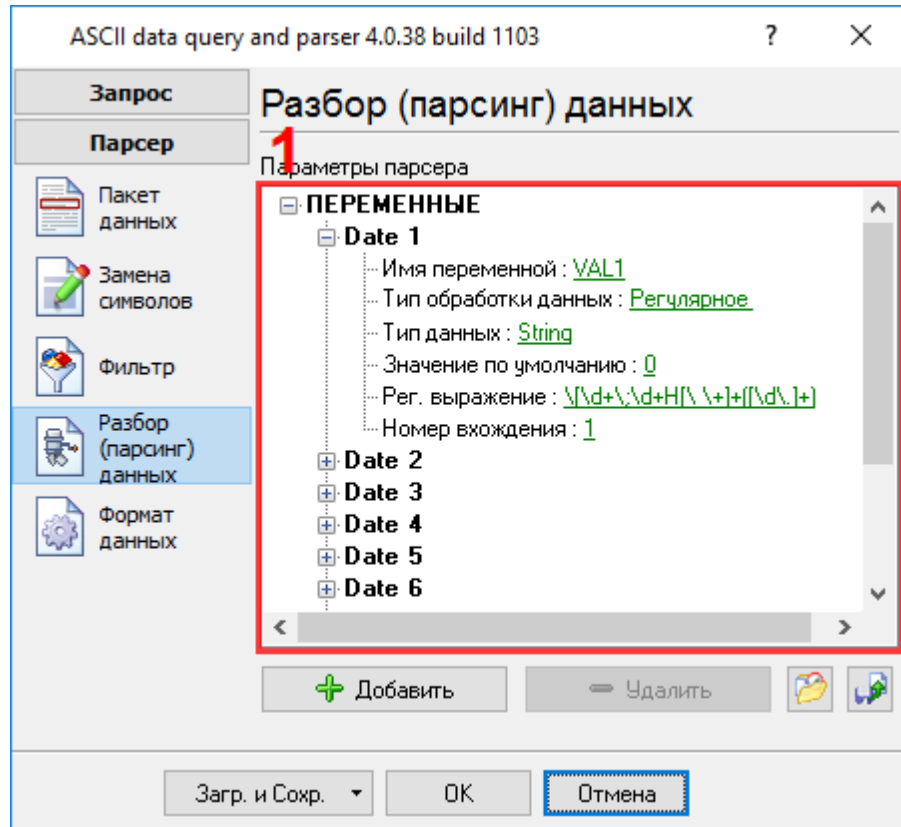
ASCII data query and parser 4.0.38 build 1103

?

Запрос

Парсер

Пакет данных

Замена символов

Фильтр

Разбор (парсинг) данных

Формат данных

Разбор (парсинг) данных

1

Параметры парсера

ПЕРЕМЕННЫЕ

Date 1

Имя переменной : VAL1

Тип обработки данных : Регулярное

Тип данных : String

Значение по умолчанию : 0

Рег. выражение : \[\d+\:\d+H[\ \+]+([\d\.]+)

Номер вхождения : 1

Date 2

Date 3

Date 4

Date 5

Date 6

Добавить

Удалить

Загр. и Сохр.

OK

Отмена